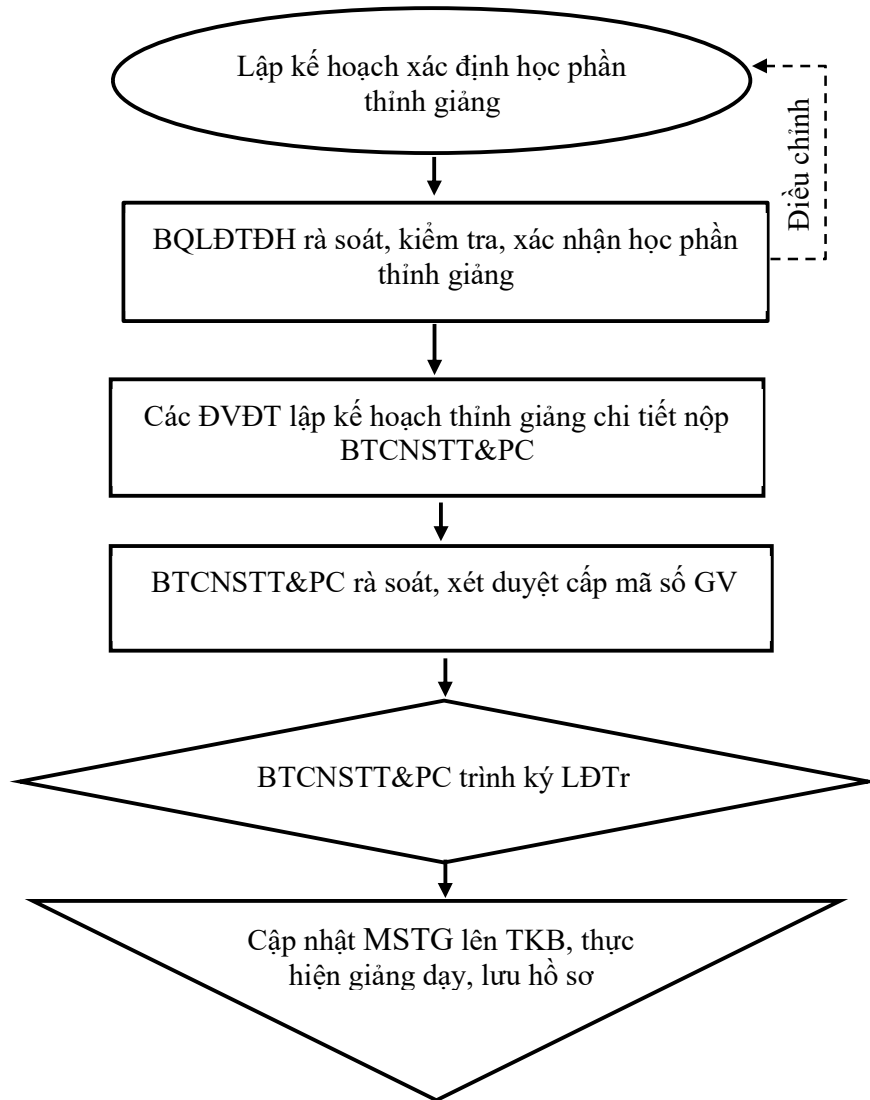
Lập kế hoạch xác định học phần thỉnh giảng

Điều chỉnh

BQLĐTĐH rà soát, kiểm tra, xác nhận học phần thỉnh giảng

Các ĐVĐT lập kế hoạch thỉnh giảng chi tiết nộp BTCNSTT&PC

BTCNSTT&PC rà soát, xét duyệt cấp mã số GV

BTCNSTT&PC trình ký LĐTr

Cập nhật MSTG lên TKB, thực hiện giảng dạy, lưu hồ sơ